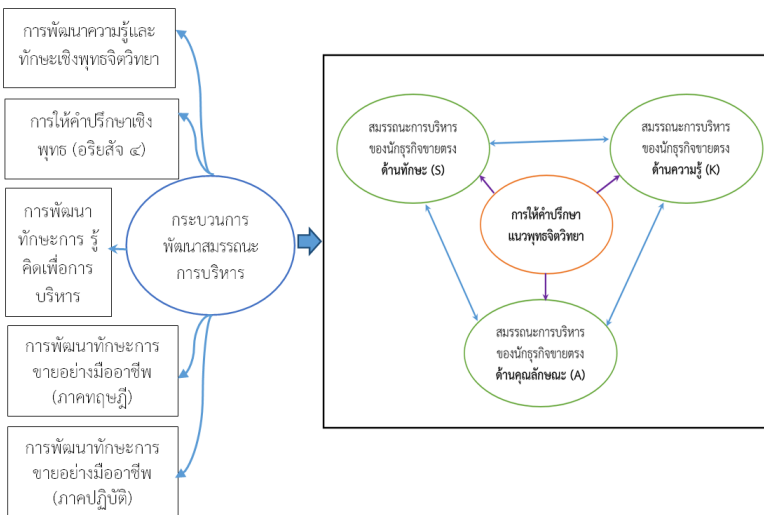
การพัฒนาความรู้และทักษะเชิงพุทธจิตวิทยา

การให้คำปรึกษาเชิงพุทธ (อริยสัจ ๔)

การพัฒนาทักษะการ รู้คิดเพื่อการบริหาร

การพัฒนาทักษะการขายอย่างมืออาชีพ (ภาคทฤษฎี)

การพัฒนาทักษะการขายอย่างมืออาชีพ (ภาคปฏิบัติ)

กระบวนการพัฒนาสมรรถนะการบริหาร

สมรรถนะการบริหารของนักธุรกิจขายตรง ด้านทักษะ (S)

สมรรถนะการบริหารของนักธุรกิจขายตรง ด้านความรู้ (K)

การให้คำปรึกษาแนวพุทธจิตวิทยา

สมรรถนะการบริหารของนักธุรกิจขายตรง ด้านคุณลักษณะ (A)